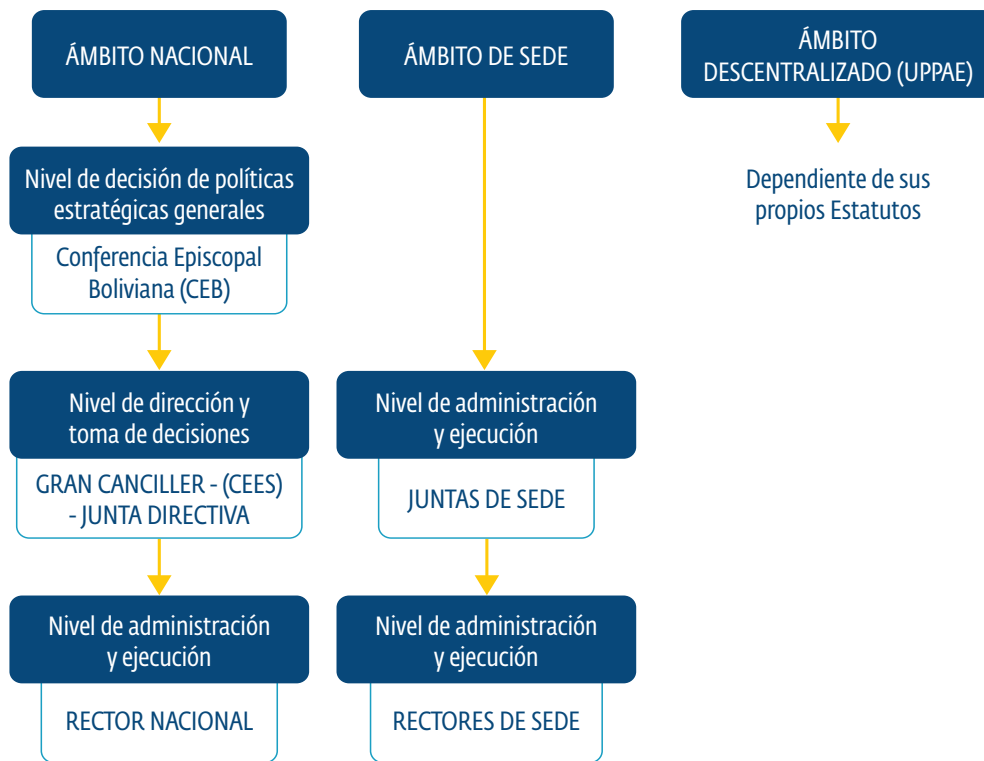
ÁMBITO NACIONAL

Nivel de decisión de políticas estratégicas generales

Conferencia Episcopal Boliviana (CEB)

Nivel de dirección y toma de decisiones

GRAN CANCILLER - (CEES) - JUNTA DIRECTIVA

Nivel de administración y ejecución

RECTOR NACIONAL

ÁMBITO DE SEDE

Nivel de administración y ejecución

JUNTAS DE SEDE

Nivel de administración y ejecución

RECTORES DE SEDE

ÁMBITO DESCENTRALIZADO (UPPAE)

Dependiente de sus propios Estatutos